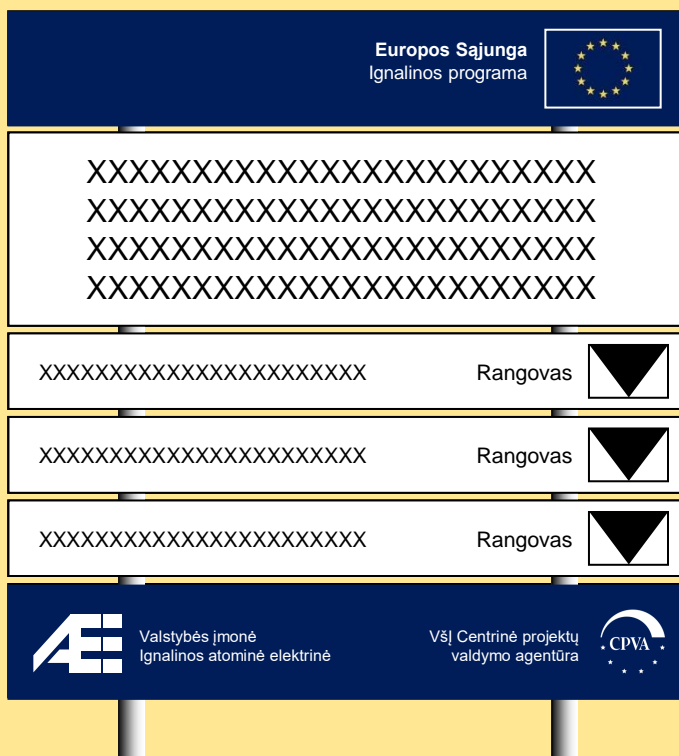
Europos Sąjunga
Ignalinos programa

XXXXXXXXXXXXXXXXXXXXXXXXX
XXXXXXXXXXXXXXXXXXXXXXXXX
XXXXXXXXXXXXXXXXXXXXXXXXX
XXXXXXXXXXXXXXXXXXXXXXXXX

XXXXXXXXXXXXXXXXXXXXXXXXX Rangovas

XXXXXXXXXXXXXXXXXXXXXXXXX Rangovas

XXXXXXXXXXXXXXXXXXXXXXXXX Rangovas

Valstybės įmonė
Ignalinos atominė elektrinė

VšĮ Centrinė projektų valdymo agentūra

CPVA